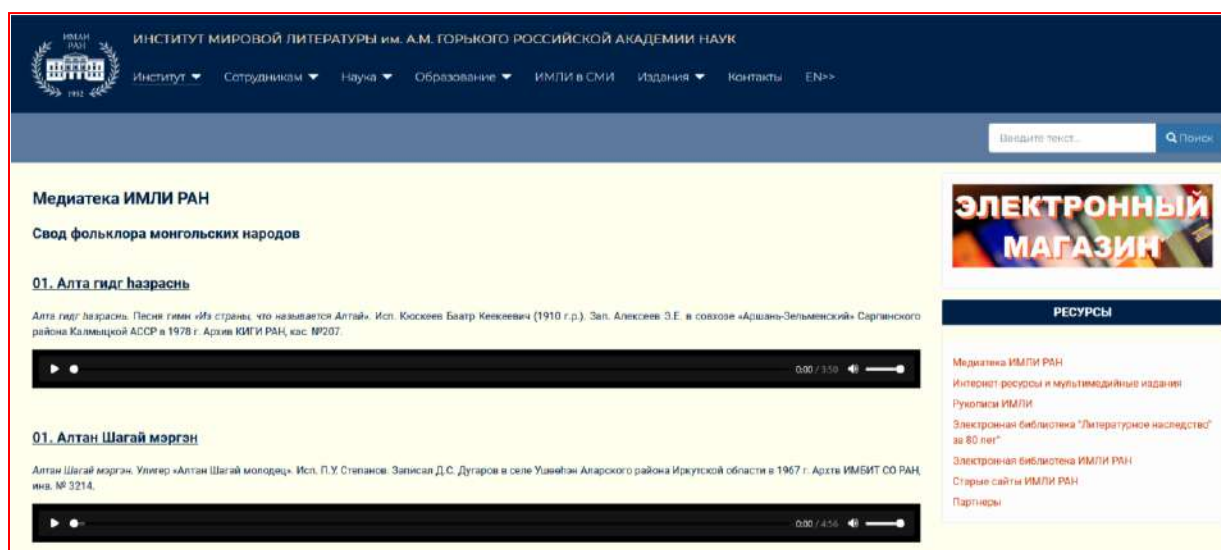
ИМЛИ РАН

1932

ИНСТИТУТ МИРОВОЙ ЛИТЕРАТУРЫ им. А.М. ГОРЬКОГО РОССИЙСКОЙ АКАДЕМИИ НАУК

Институт ▾ Сотрудникам ▾ Наука ▾ Образование ▾ ИМЛИ в СМИ Издания ▾ Контакты EN>>

Введите текст... Поиск

Медиатека ИМЛИ РАН

Свод фольклора монгольских народов

01. Алта гидг һазраснь

Алта гидг һазрасні. Песня гимн «Из страны, что называется Алтай». Исп. Кюскеев Баатр Кеекеевич (1910 г.р.). Зап. Алексеев З.Е. в совхозе «Аршань-Зельменский» Сарпинского района Калмыцкой АССР в 1978 г. Архив КИГИ РАН, кас. №207.

0:00 / 3:50

01. Алтан Шагай мэргэн

Алтан Шагай мэргэн. Улигер «Алтан Шагай молодец». Исп. П.У. Степанов. Записал Д.С. Дугаров в селе Ушеенэн Аларского района Иркутской области в 1967 г. Архив ИМБИТ СО РАН, инв. № 3214.

0:00 / 4:56

ЭЛЕКТРОННЫЙ МАГАЗИН

РЕСУРСЫ

Медиатека ИМЛИ РАН
Интернет-ресурсы и мультимедийные издания
Рукописи ИМЛИ
Электронная библиотека "Литературное наследство" за 80 лет"
Электронная библиотека ИМЛИ РАН
Старые сайты ИМЛИ РАН
Партнеры